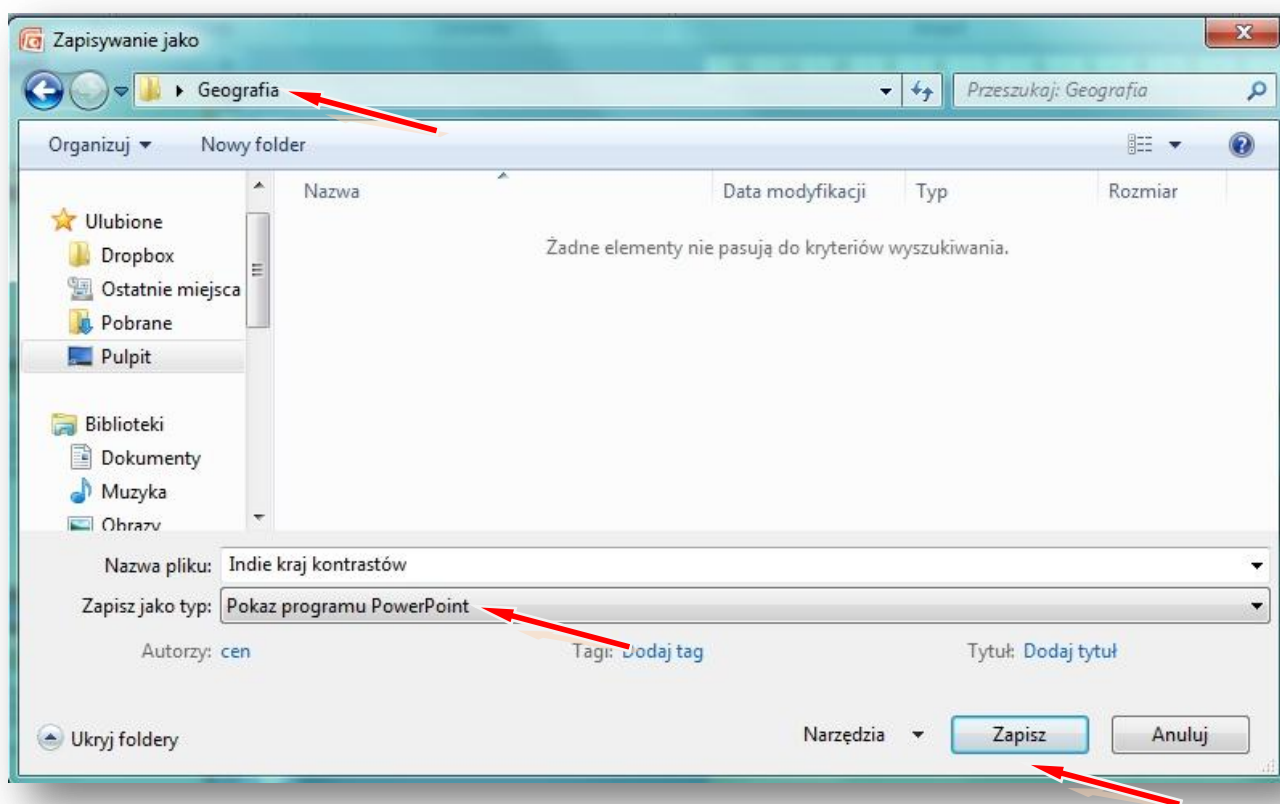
Zapisywanie jako

Geografia

Przeszukaj: Geografia

Organizuj ▼ Nowy folder

Ulubione
Dropbox
Ostatnie miejsca
Pobrane
Pulpit

Biblioteki
Dokumenty
Muzyka
Obrazy

| Nazwa | Data modyfikacji | Typ | Rozmiar |
|---|---|---|---|

Żadne elementy nie pasują do kryteriów wyszukiwania.

Nazwa pliku: Indie kraj kontrastów

Zapisz jako typ: Pokaz programu PowerPoint

Autorzy: cen

Tagi: Dodaj tag

Tytuł: Dodaj tytuł

Ukryj foldery

Narzędzia ▼

Zapisz

Anuluj